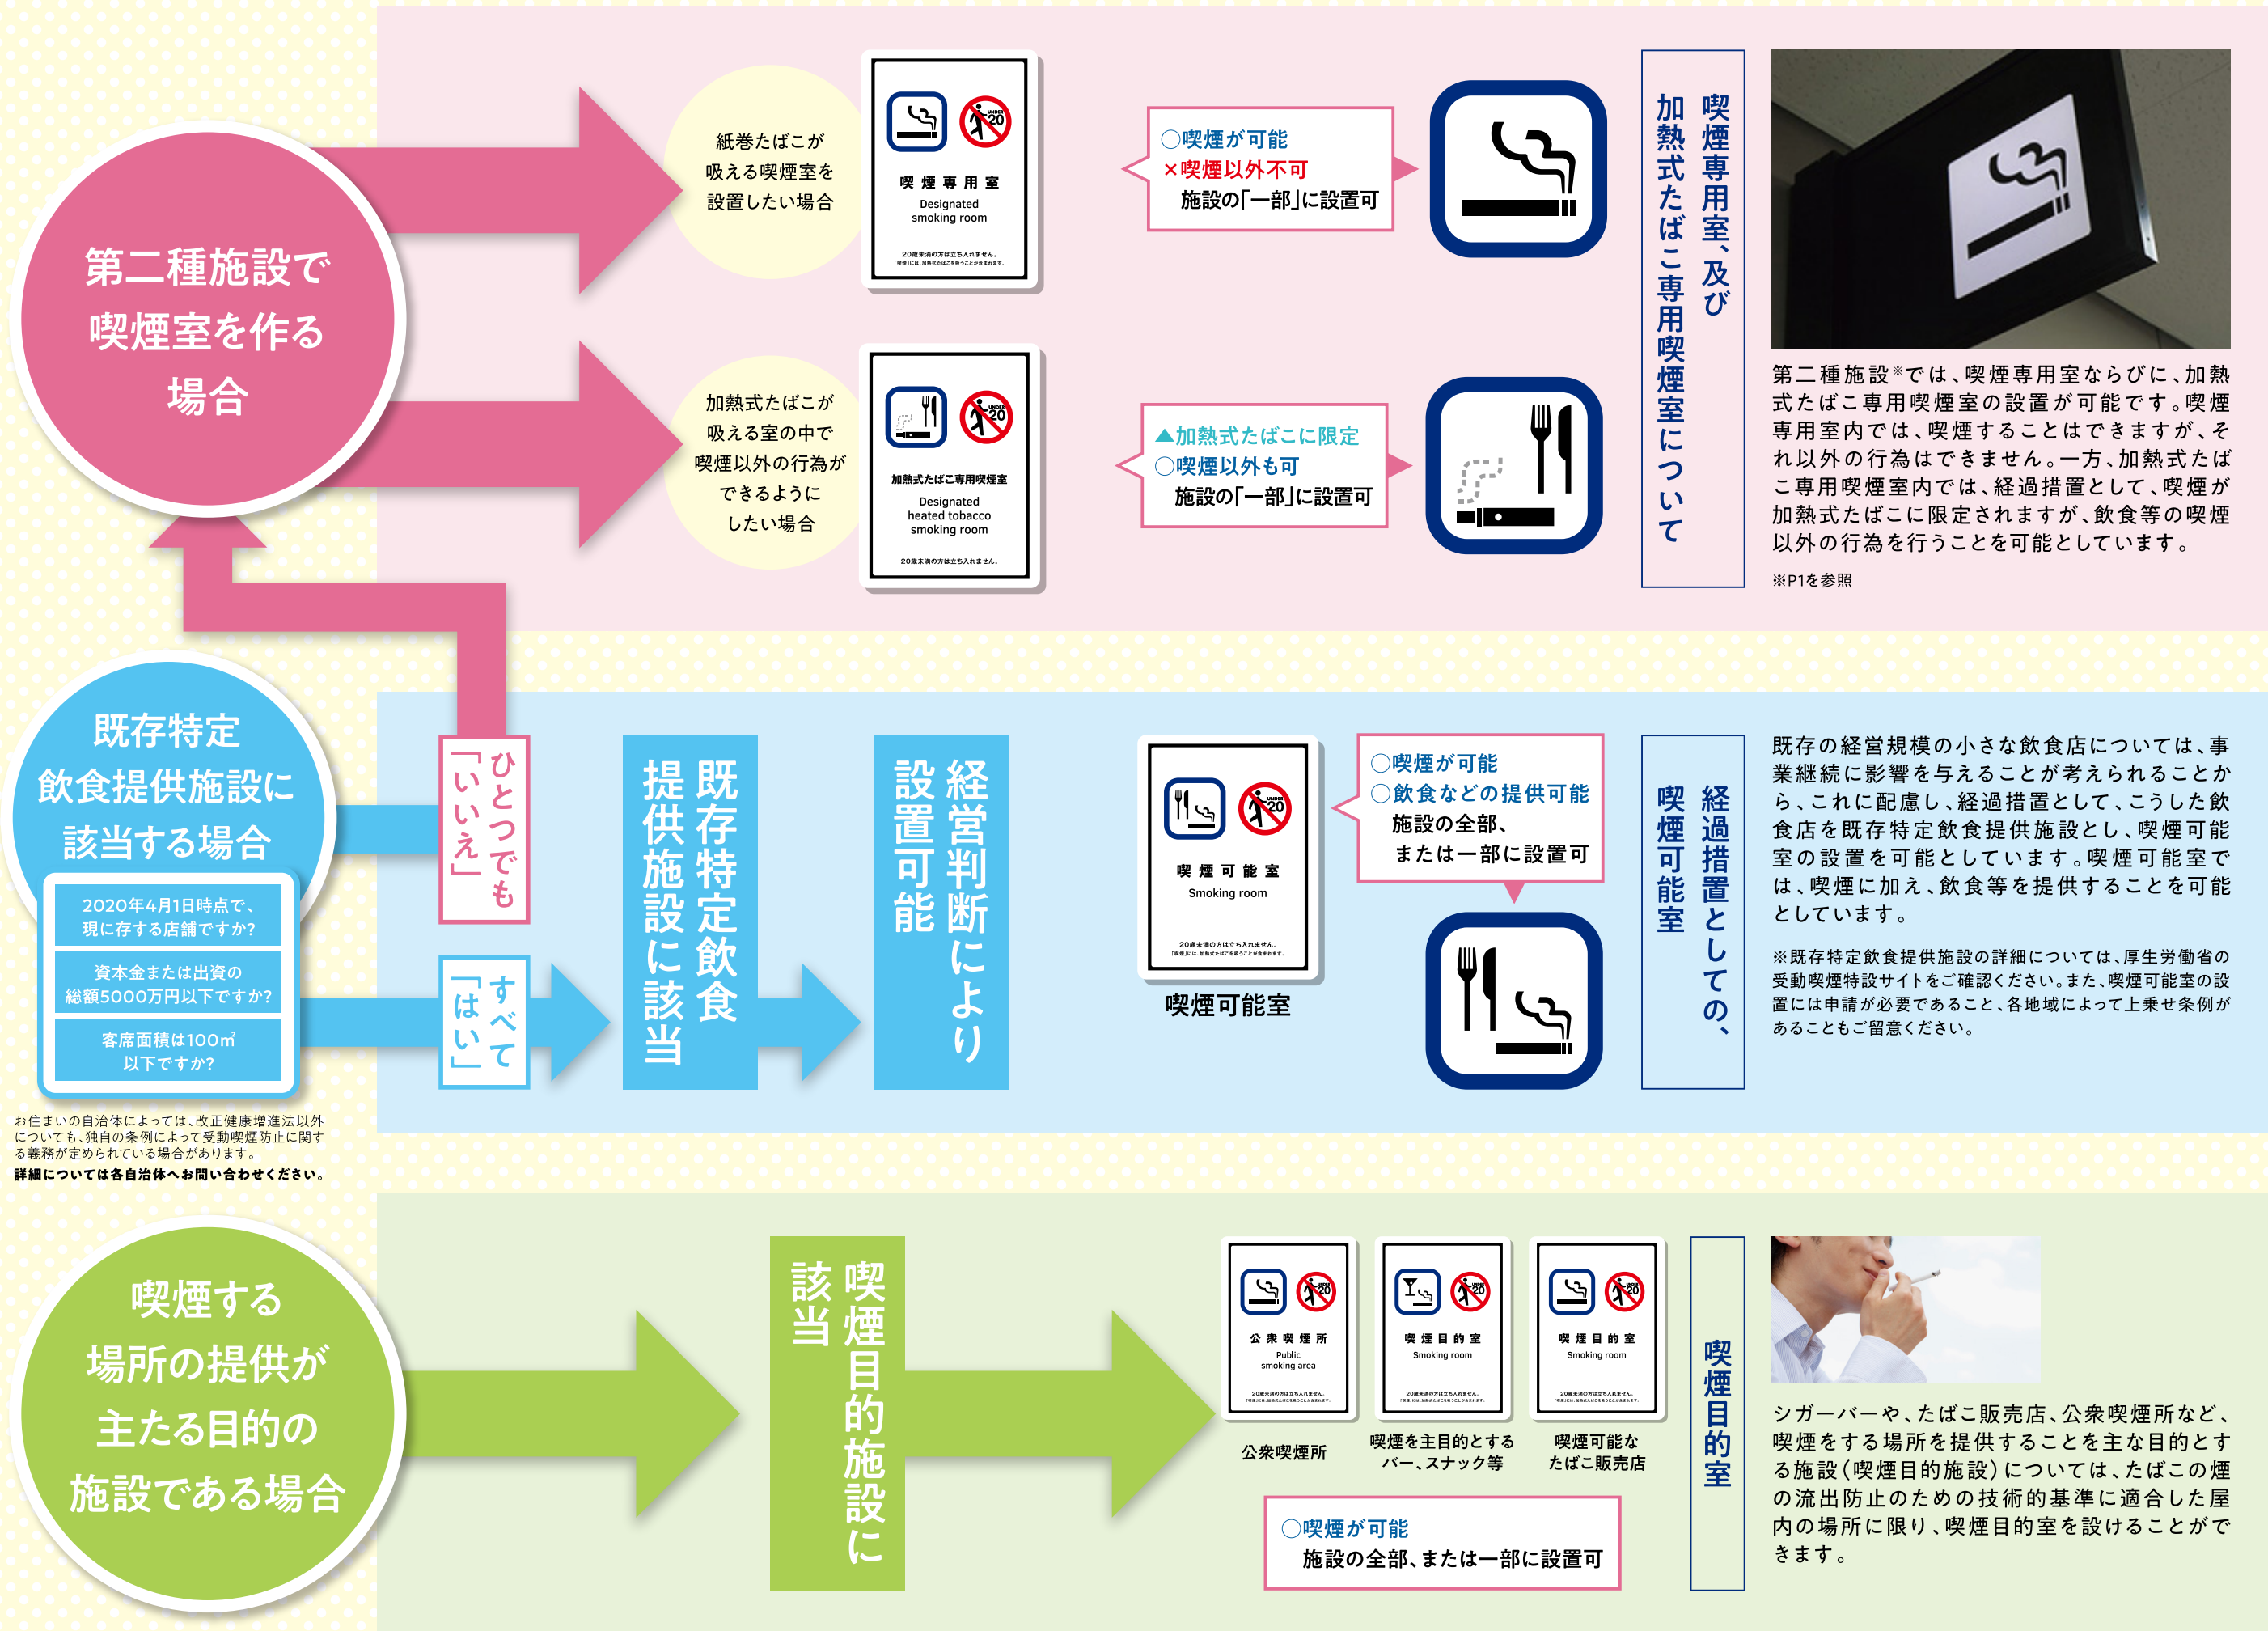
第二種施設で喫煙室を作る場合

紙巻たばこが吸える喫煙室を設置したい場合

UNDER 20

喫煙専用室
Designated smoking room

20歳未満の方は立ち入れません。

○喫煙が可能
×喫煙以外不可
施設の「一部」に設置可

加熱式たばこが吸える室の中で喫煙以外の行為ができるようにしたい場合

UNDER 20

加熱式たばこ専用喫煙室
Designated heated tobacco smoking room

20歳未満の方は立ち入れません。

▲加熱式たばこに限定
○喫煙以外も可
施設の「一部」に設置可

喫煙専用室、及び加熱式たばこ専用喫煙室について

第二種施設※では、喫煙専用室ならびに、加熱式たばこ専用喫煙室の設置が可能です。喫煙専用室内では、喫煙することはできますが、それ以外の行為はできません。一方、加熱式たばこ専用喫煙室内では、経過措置として、喫煙が加熱式たばこに限定されますが、飲食等の喫煙以外の行為を行うことを可能としています。

※P1を参照

既存特定飲食提供施設に該当する場合

2020年4月1日時点で、現に存する店舗ですか?

資本金または出資の総額5000万円以下ですか?

客席面積は100㎡以下ですか?

ひとつでも「いいえ」

すべて「はい」

既存特定飲食提供施設に該当

経営判断により設置可能

UNDER 20

喫煙可能室
Smoking room

20歳未満の方は立ち入れません。

喫煙可能室

○喫煙が可能
○飲食などの提供可能
施設の全部、または一部に設置可

経過措置としての、喫煙可能室

既存の経営規模の小さな飲食店については、事業継続に影響を与えることが考えられることから、これに配慮し、経過措置として、こうした飲食店を既存特定飲食提供施設とし、喫煙可能室の設置を可能としています。喫煙可能室では、喫煙に加え、飲食等を提供することを可能としています。

※既存特定飲食提供施設の詳細については、厚生労働省の受動喫煙特設サイトをご確認ください。また、喫煙可能室の設置には申請が必要であること、各地域によって上乗せ条例があることもご留意ください。

お住まいの自治体によっては、改正健康増進法以外についても、独自の条例によって受動喫煙防止に関する義務が定められている場合があります。
詳細については各自治体へお問い合わせください。

喫煙する場所の提供が主たる目的の施設である場合

喫煙目的施設に該当

公衆喫煙所
Public smoking area

喫煙目的室
Smoking room

喫煙目的室
Smoking room

公衆喫煙所

喫煙を主目的とするバー、スナック等

喫煙可能なたばこ販売店

○喫煙が可能
施設の全部、または一部に設置可

喫煙目的室

シガーバーや、たばこ販売店、公衆喫煙所など、喫煙をする場所を提供することを主な目的とする施設(喫煙目的施設)については、たばこの煙の流出防止のための技術的基準に適合した屋内の場所に限り、喫煙目的室を設けることができます。